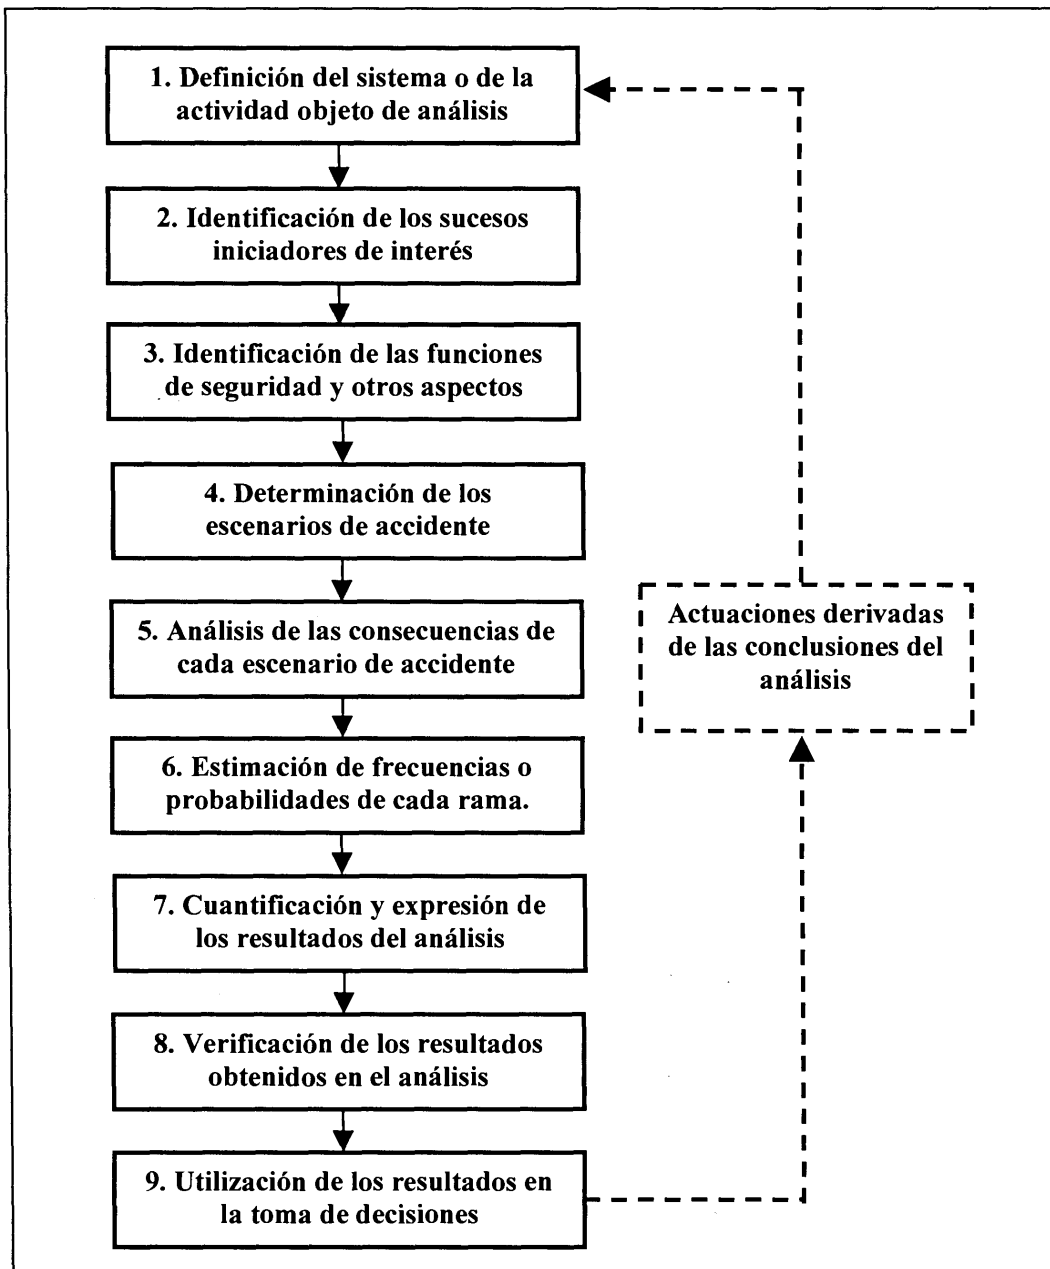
1. Definición del sistema o de la actividad objeto de análisis

2. Identificación de los sucesos iniciadores de interés

3. Identificación de las funciones de seguridad y otros aspectos

4. Determinación de los escenarios de accidente

5. Análisis de las consecuencias de cada escenario de accidente

6. Estimación de frecuencias o probabilidades de cada rama.

7. Cuantificación y expresión de los resultados del análisis

8. Verificación de los resultados obtenidos en el análisis

9. Utilización de los resultados en la toma de decisiones

Actuaciones derivadas de las conclusiones del análisis